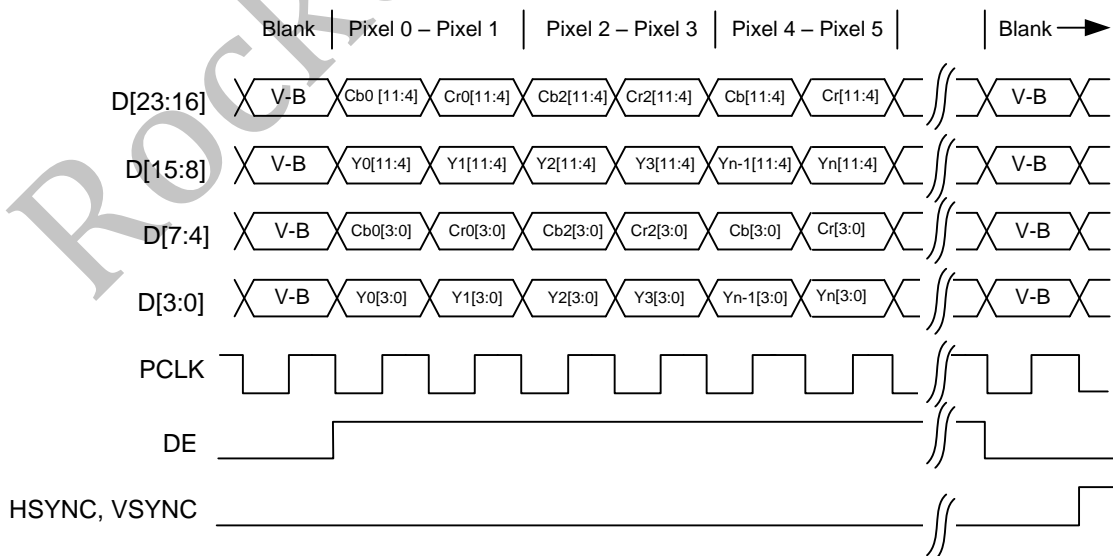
Rock

Blank | Pixel 0 – Pixel 1 | Pixel 2 – Pixel 3 | Pixel 4 – Pixel 5 | Blank

D[23:16] V-B Cb0 [11:4] Cr0[11:4] Cb2[11:4] Cr2[11:4] Cb[11:4] Cr[11:4] V-B

D[15:8] V-B Y0[11:4] Y1[11:4] Y2[11:4] Y3[11:4] Yn-1[11:4] Yn[11:4] V-B

D[7:4] V-B Cb0[3:0] Cr0[3:0] Cb2[3:0] Cr2[3:0] Cb[3:0] Cr[3:0] V-B

D[3:0] V-B Y0[3:0] Y1[3:0] Y2[3:0] Y3[3:0] Yn-1[3:0] Yn[3:0] V-B

PCLK

DE

HSYNC, VSYNC